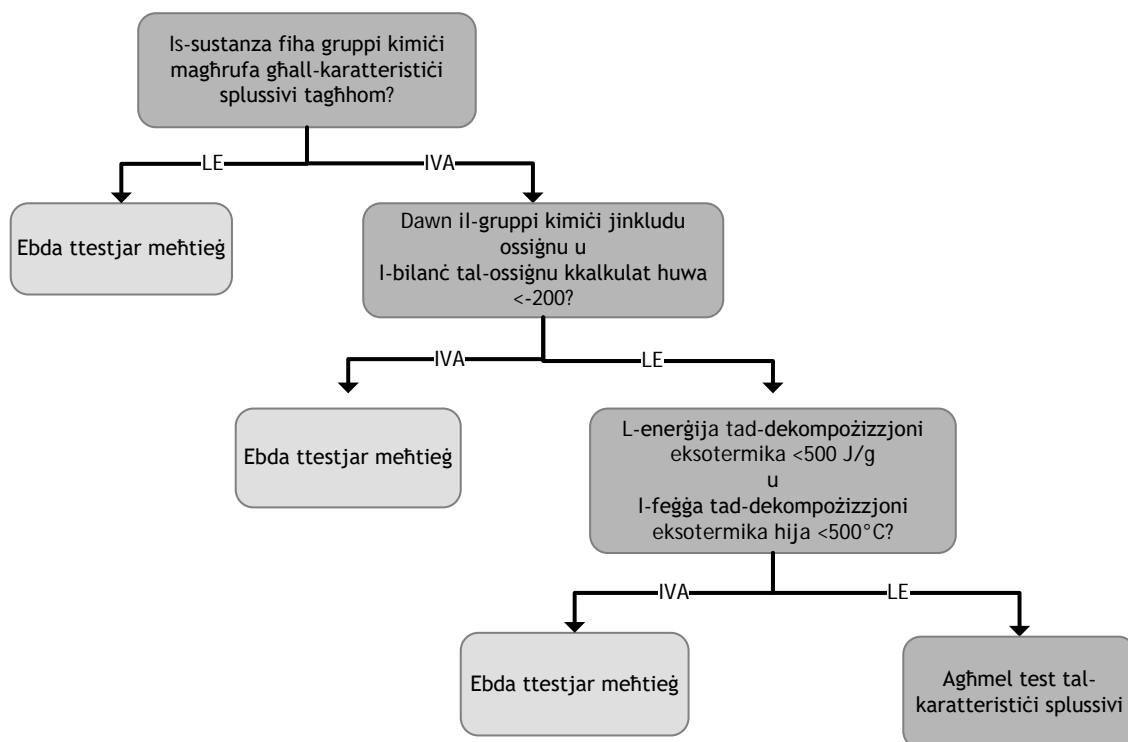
Is-sustanza fiha gruppi kimiċi magħrufa għall-karatteristiċi splussivi tagħhom?

LE

IVA

Ebda ttestjar meħtieġ

Dawn il-gruppi kimiċi jinkludu ossiġnu u
l-bilanċ tal-ossiġnu kkalkulat huwa <-200?

IVA

LE

Ebda ttestjar meħtieġ

L-enerġija tad-dekompożizzjoni eksotermika <500 J/g
u
l-feġġa tad-dekompożizzjoni eksotermika hija <500°C?

IVA

LE

Ebda ttestjar meħtieġ

Agħmel test tal-karatteristiċi splussivi